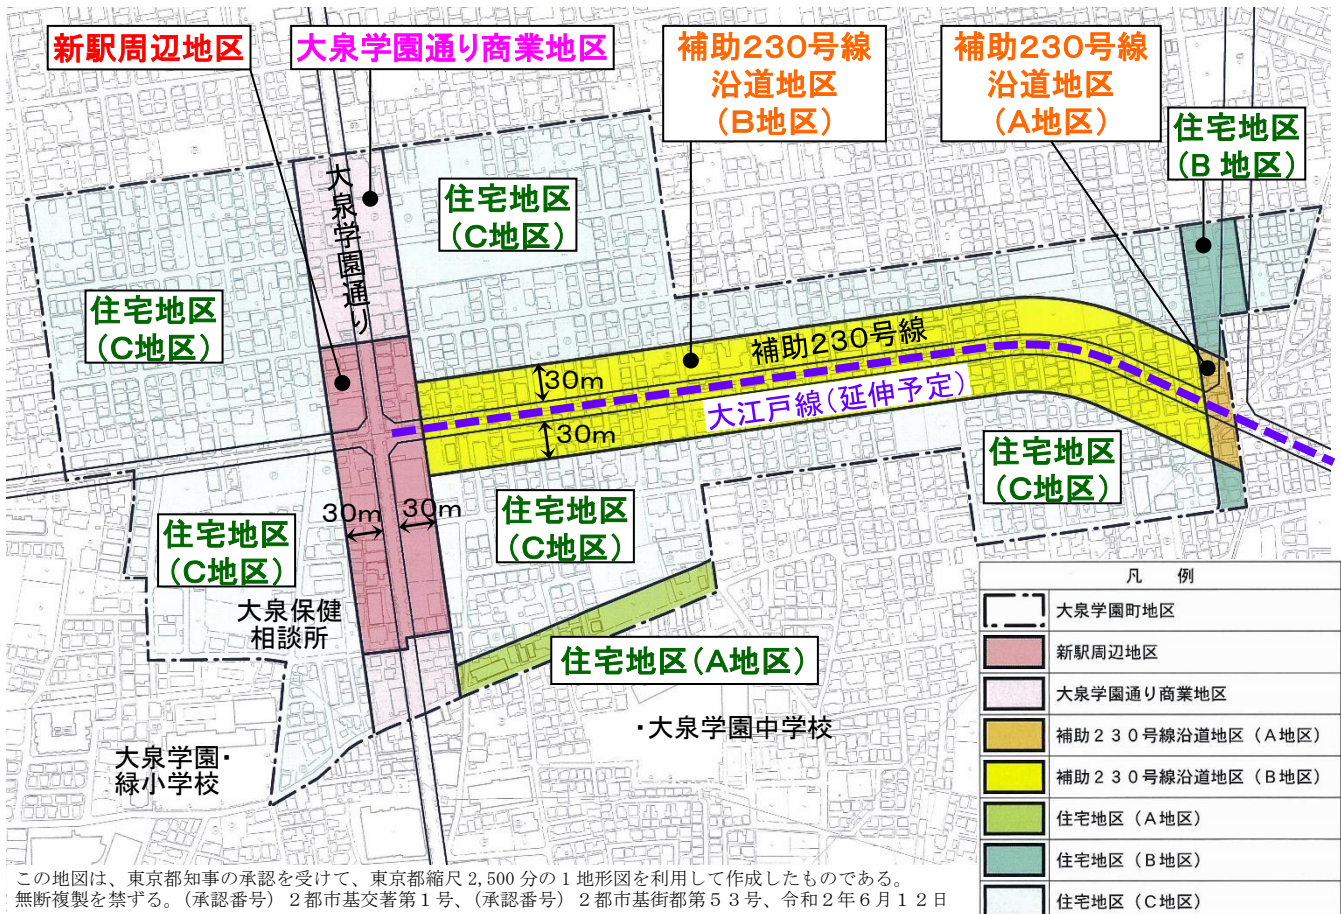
新駅周辺地区

大泉学園通り商業地区

補助230号線沿道地区（B地区）

補助230号線沿道地区（A地区）

住宅地区（B 地区）

大泉学園通り

住宅地区（C地区）

住宅地区（C地区）

補助230号線

30m

大江戸線（延伸予定）

30m

住宅地区（C地区）

30m

30m

住宅地区（C地区）

住宅地区（C地区）

大泉保健相談所

住宅地区（A地区）

・大泉学園中学校

大泉学園・緑小学校

| 凡　例 |
|---|
| 大泉学園町地区 |
| 新駅周辺地区 |
| 大泉学園通り商業地区 |
| 補助２３０号線沿道地区（Ａ地区） |
| 補助２３０号線沿道地区（Ｂ地区） |
| 住宅地区（Ａ地区） |
| 住宅地区（Ｂ地区） |
| 住宅地区（Ｃ地区） |

この地図は、東京都知事の承認を受けて、東京都縮尺 2,500 分の１地形図を利用して作成したものである。無断複製を禁ずる。（承認番号）２都市基交著第１号、（承認番号）２都市基街都第５３号、令和２年６月１２日